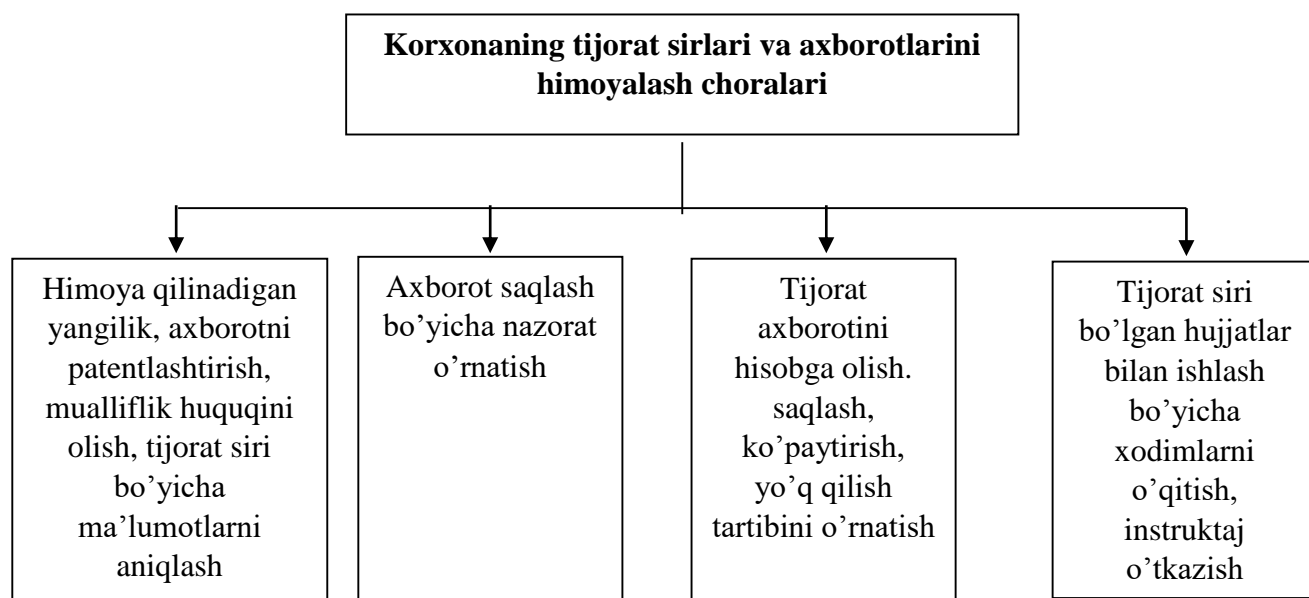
**Korxonaning tijorat sirlari va axborotlarini himoyalash choralari**

Himoya qilinadigan yangilik, axborotni patentlashtirish, mualliflik huquqini olish, tijorat siri bo’yicha ma’lumotlarni aniqlash

Axborot saqlash bo’yicha nazorat o’rnatish

Tijorat axborotini hisobga olish. saqlash, ko’paytirish, yo’q qilish tartibini o’rnatish

Tijorat siri bo’lgan hujjatlar bilan ishlash bo’yicha xodimlarni o’qitish, instruktaj o’tkazish